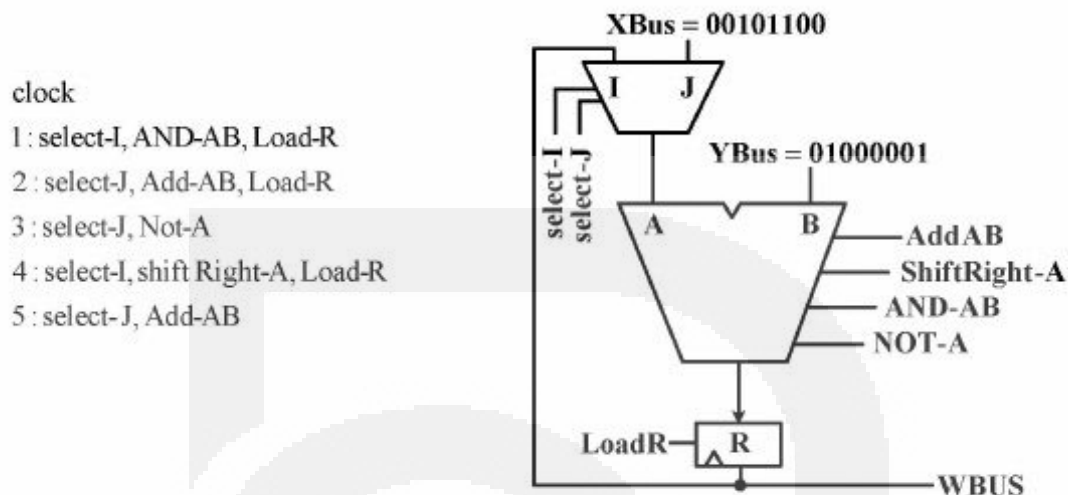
clock
1 : select-I, AND-AB, Load-R
2 : select-J, Add-AB, Load-R
3 : select-J, Not-A
4 : select-I, shift Right-A, Load-R
5 : select-J, Add-AB

XBus = 00101100
I
J
select-I
select-J
YBus = 01000001
A
B
AddAB
ShiftRight-A
AND-AB
NOT-A
LoadR
R
WBUS